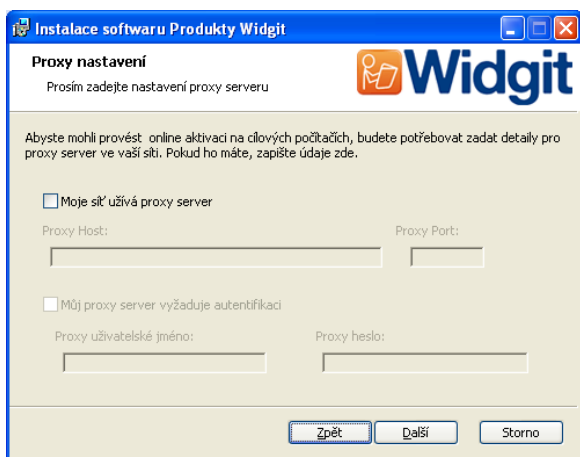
Instalace softwaru Produkty Widgit

Proxy nastavení

Prosím zadejte nastavení proxy serveru

Widgit

Abyste mohli provést online aktivaci na cílových počítačích, budete potřebovat zadat detaily pro proxy server ve vaší síti. Pokud ho máte, zapište údaje zde.

Moje síť užívá proxy server

Proxy Host:

Proxy Port:

Můj proxy server vyžaduje autentifikaci

Proxy uživatelské jméno:

Proxy heslo:

Zpět

Další

Storno